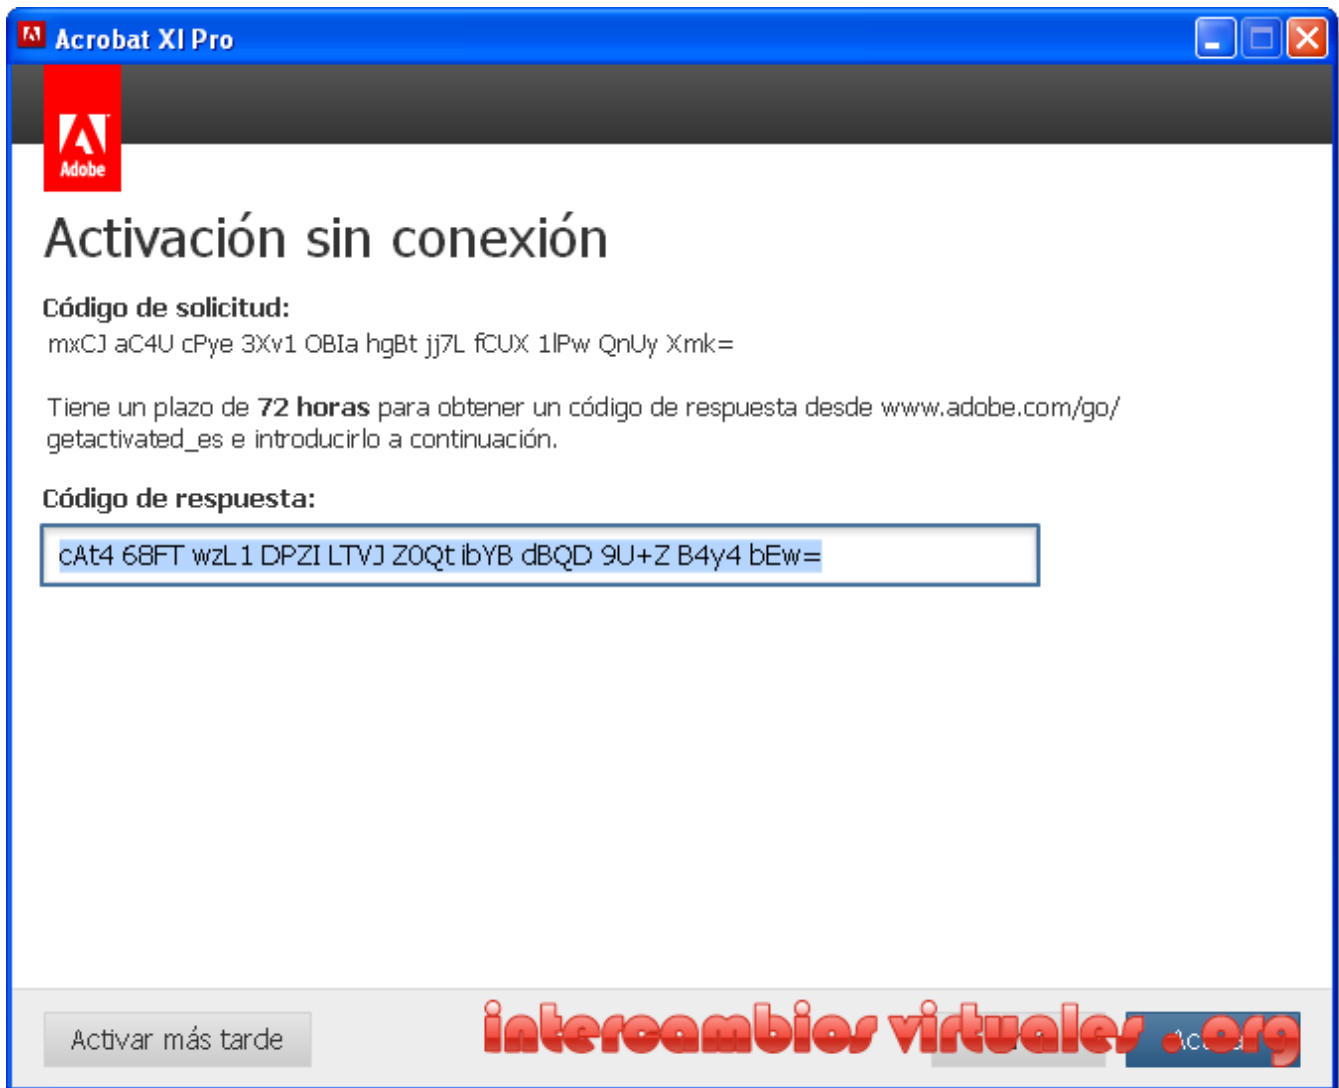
Acrobat XI Pro

Adobe

Activación sin conexión

Código de solicitud:
mxCJ aC4U cPye 3Xv1 OBIa hgBt jj7L fCUX 1lPw QnUy Xmk=

Tiene un plazo de **72 horas** para obtener un código de respuesta desde www.adobe.com/go/getactivated_es e introducirlo a continuación.

Código de respuesta:
cAt4 68FT wzL1 DPZI LTVJ Z0Qt ibYB dBQD 9U+Z B4y4 bEw=

Activar más tarde

intercambiosvirtuales.org

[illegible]